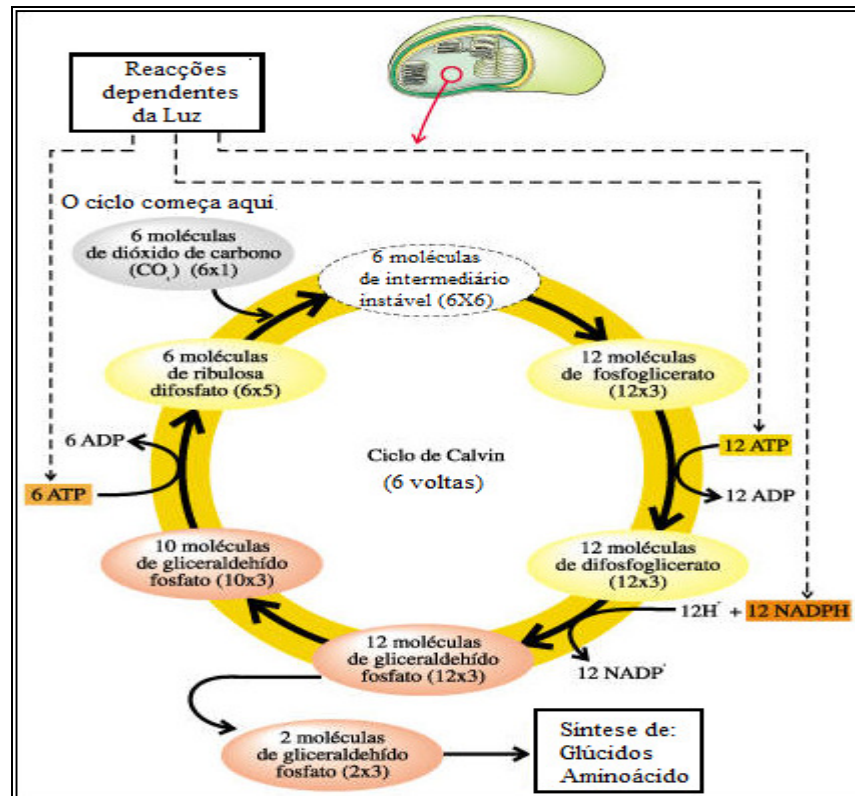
Reacções dependentes da Luz

O ciclo começa aqui

6 moléculas de dióxido de carbono $(CO_2)$ (6x1)

6 moléculas de intermediário instável (6X6)

12 moléculas de fosfoglicerato (12x3)

12 ATP

12 ADP

12 moléculas de difosfoglicerato (12x3)

$12H^+$ + 12 NADPH

12 $NADP^+$

12 moléculas de gliceraldehído fosfato (12x3)

10 moléculas de gliceraldehído fosfato (10x3)

6 ATP

6 ADP

6 moléculas de ribulosa difosfato (6x5)

Ciclo de Calvin (6 voltas)

2 moléculas de gliceraldehído fosfato (2x3)

Síntese de: Glúcidos Aminoácido